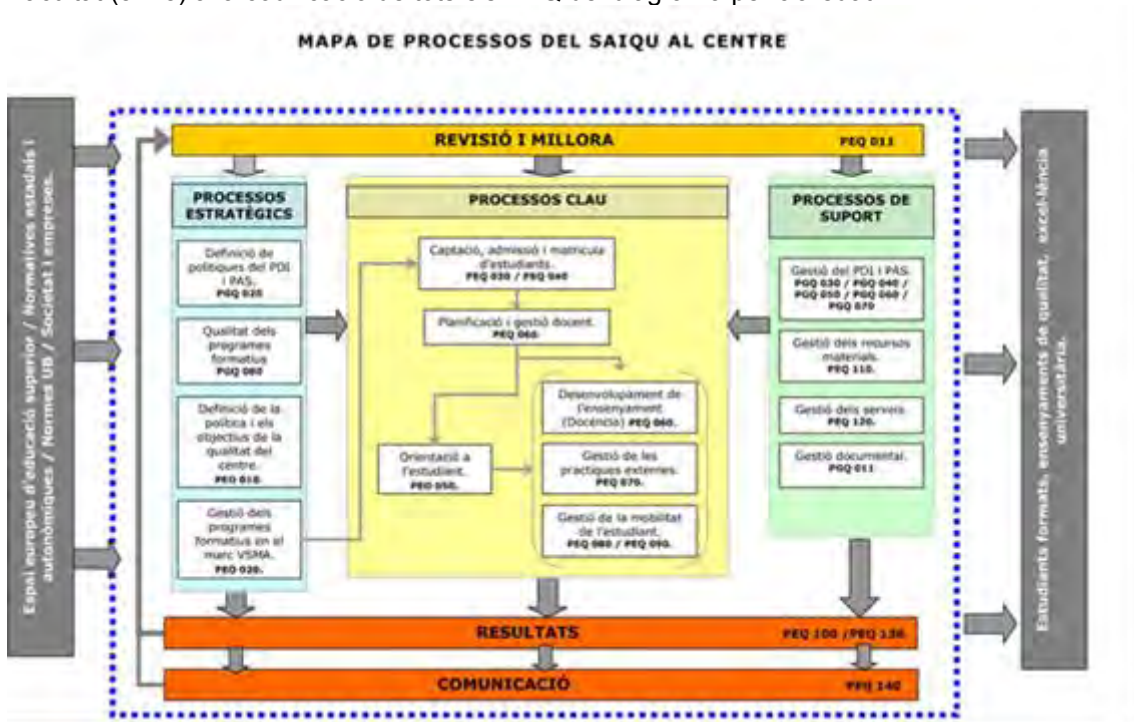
MAPA DE PROCESSOS DEL SAIQU AL CENTRE

Espai europeu d'educació superior / Normatives estatals i autonòmiques / Normes UB / Societat i empreses.

REVISIÓ I MILLORA PEQ 011

PROCESSOS ESTRATÈGICS

Definició de polítiques del PDI i PAS. PEQ 020

Qualitat dels programes formatius PEQ 080

Definició de la política i els objectius de la qualitat del centre. PEQ 010.

Gestió dels programes formatius en el marc VSMA. PEQ 020.

PROCESSOS CLAU

Captació, admissió i matrícula d'estudiants. PEQ 030 / PEQ 040

Planificació i gestió docent. PEQ 060.

Desenvolupament de l'ensenyament (Docència) PEQ 060.

Orientació a l'estudiant. PEQ 050.

Gestió de les pràctiques externes. PEQ 070.

Gestió de la mobilitat de l'estudiant. PEQ 080 / PEQ 090.

PROCESSOS DE SUPORT

Gestió del PDI i PAS. PEQ 030 / PEQ 040 / PEQ 050 / PEQ 060 / PEQ 070

Gestió dels recursos materials. PEQ 110.

Gestió dels serveis. PEQ 120.

Gestió documental. PEQ 011

RESULTATS PEQ 100 /PEQ 130

COMUNICACIÓ PEQ 140

Estudiants formats, ensenyaments de qualitat, excel·lència universitària.